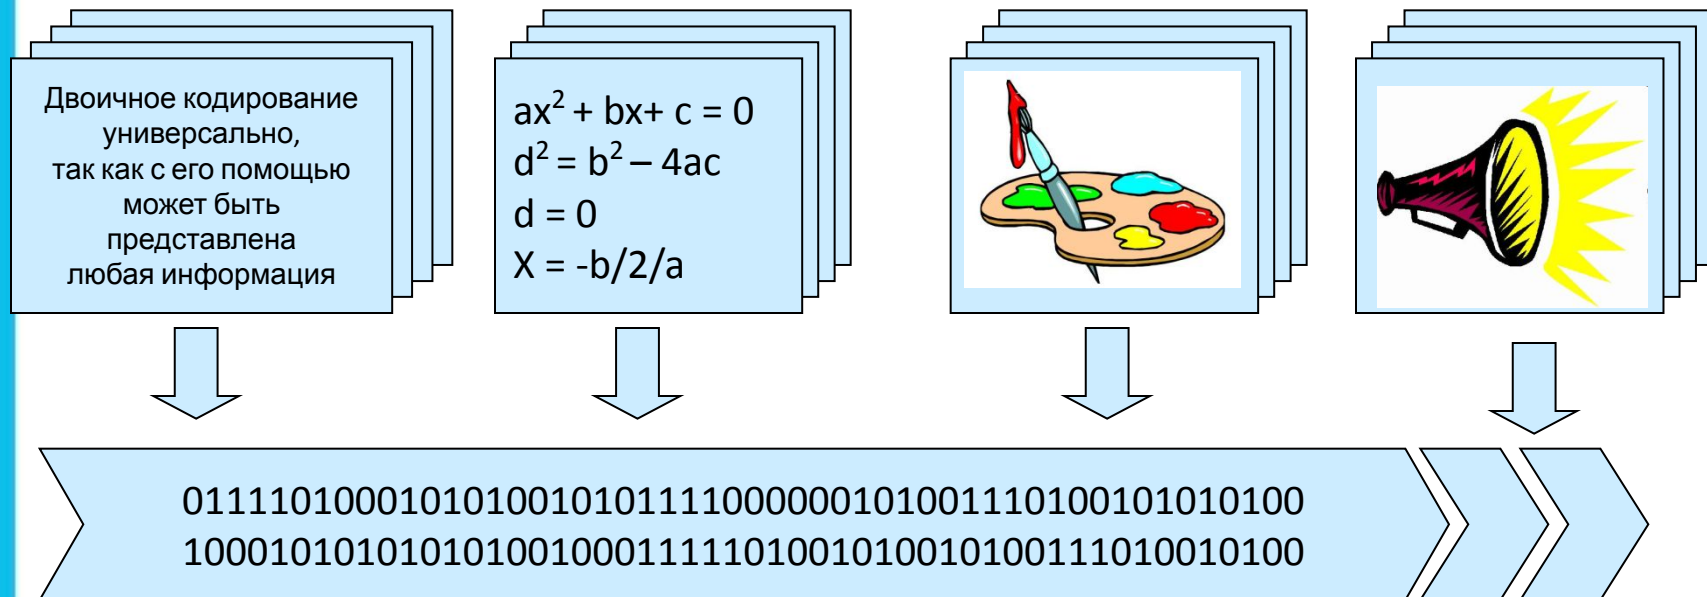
Двоичное кодирование универсально, так как с его помощью может быть представлена любая информация

$ax^2 + bx + c = 0$
$d^2 = b^2 – 4ac$
$d = 0$
$X = -b/2/a$

0111101000101010010101111000000101001110100101010100
1000101010101010010001111101001010010100111010010100